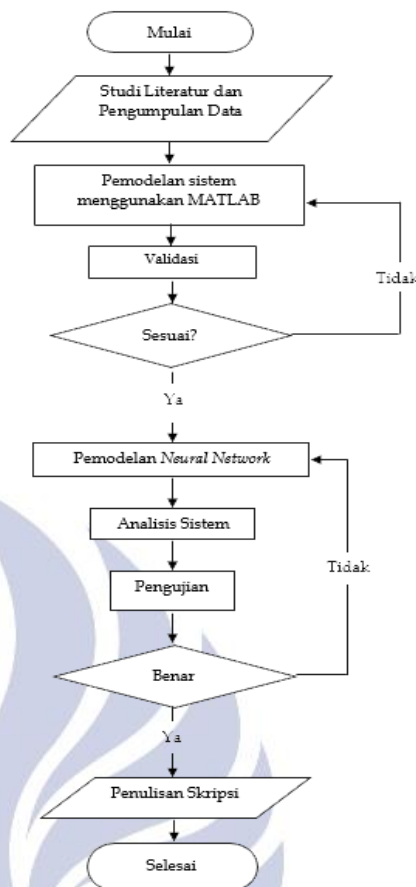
Mulai

Studi Literatur dan Pengumpulan Data

Pemodelan sistem menggunakan MATLAB

Validasi

Tidak

Sesuai?

Ya

Pemodelan Neural Network

Analisis Sistem

Tidak

Pengujian

Benar

Ya

Penulisan Skripsi

Selesai